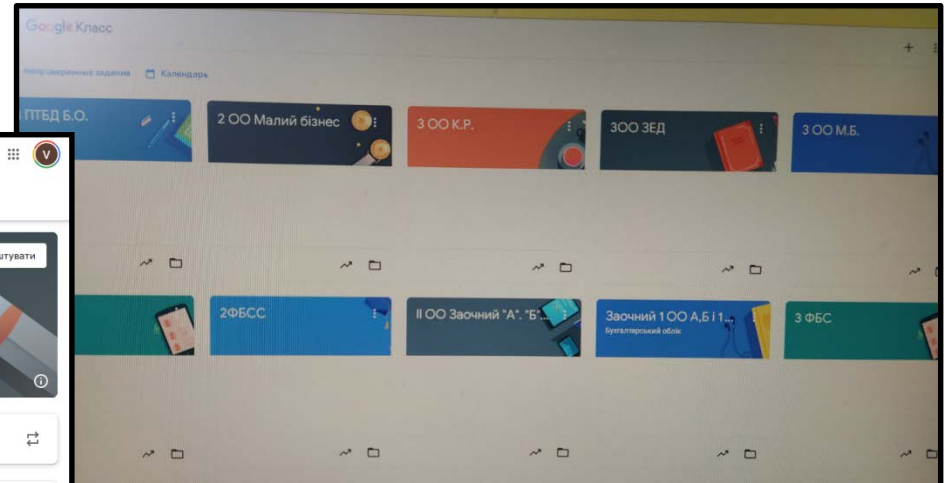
Google Класс

Непроверенные задания Календарь

ПТБД Б.О.

2 ОО Малий бізнес

3 ОО К.Р.

3ОО ЗЕД

3 ОО М.Б.

V

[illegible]штувати

2ФБСС

ІІ ОО Заочний "А". "Б"...

Заочний 1 ОО А,Б і 1...

Бухгалтерський облік

3 ФБС